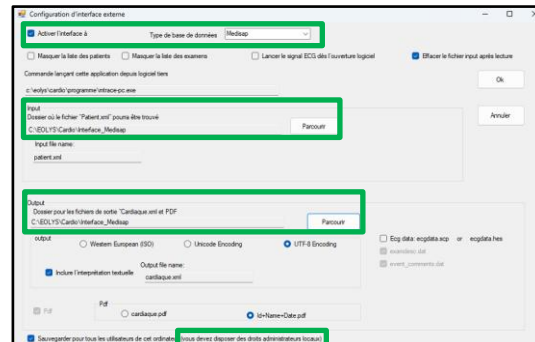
Configuration d'interface externe

Activer l'interface à

Type de base de données Medisap

Masquer la liste des patients

Masquer la liste des examens

Lancer le signal ECG dès l'ouverture logiciel

Effacer le fichier input après lecture

Commande lançant cette application depuis logiciel tiers

c:\eolys\cardio\programme\intrace-pc.exe

Ok

Input

Dossier où le fichier "Patient.xml" pourra être trouvé

C:\EOLYS\Cardio\Interface_Medisap

Parcourir

Annuler

Input file name:

patient.xml

Output

Dossier pour les fichiers de sortie "Cardiaque.xml et PDF

C:\EOLYS\Cardio\Interface_Medisap

Parcourir

output

Western European (ISO)

Unicode Encoding

UTF-8 Encoding

Ecg data: ecgdata.scp or ecgdata.hes

examdesc.dat

event_comments.dat

Inclure l'interprétation textuelle

Output file name:

cardiaque.xml

Pdf

Pdf

cardiaque.pdf

Id+Name+Date.pdf

Sauvegarder pour tous les utilisateurs de cet ordinateur (vous devez disposer des droits administrateurs locaux)